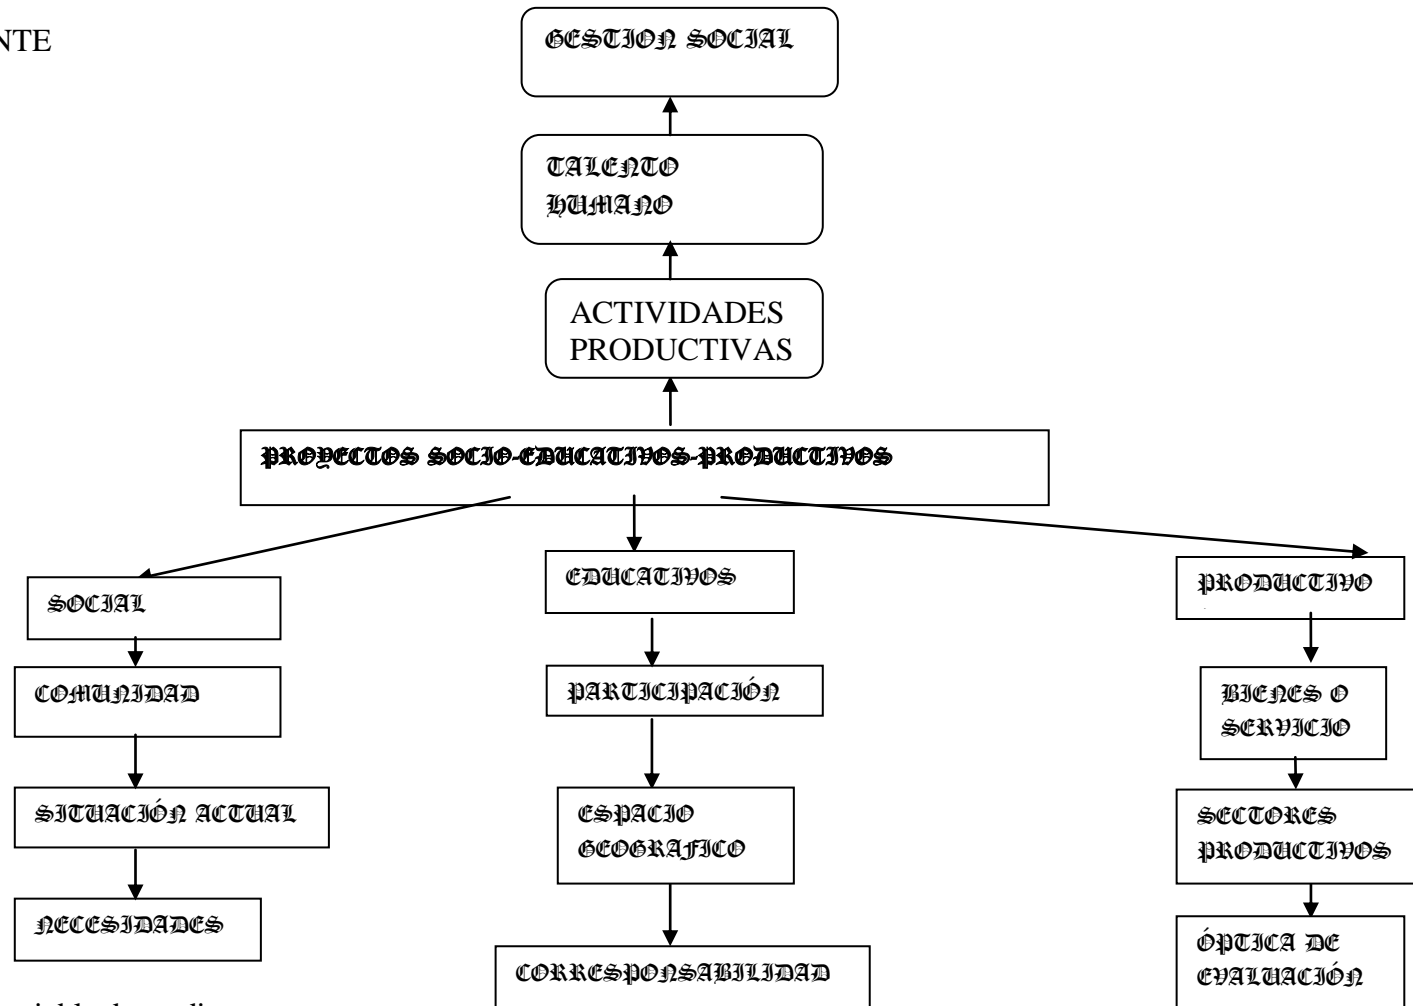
NTE

GESTION SOCIAL

TALENTO HUMANO

ACTIVIDADES PRODUCTIVAS

PROYECTOS SOCIO-EDUCATIVOS-PRODUCTIVOS

SOCIAL

COMUNIDAD

SITUACIÓN ACTUAL

NECESIDADES

EDUCATIVOS

PARTICIPACIÓN

ESPACIO GEOGRAFICO

CORRESPONSABILIDAD

PRODUCTIVO

BIENES O SERVICIO

SECTORES PRODUCTIVOS

ÓPTICA DE EVALUACIÓN

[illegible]